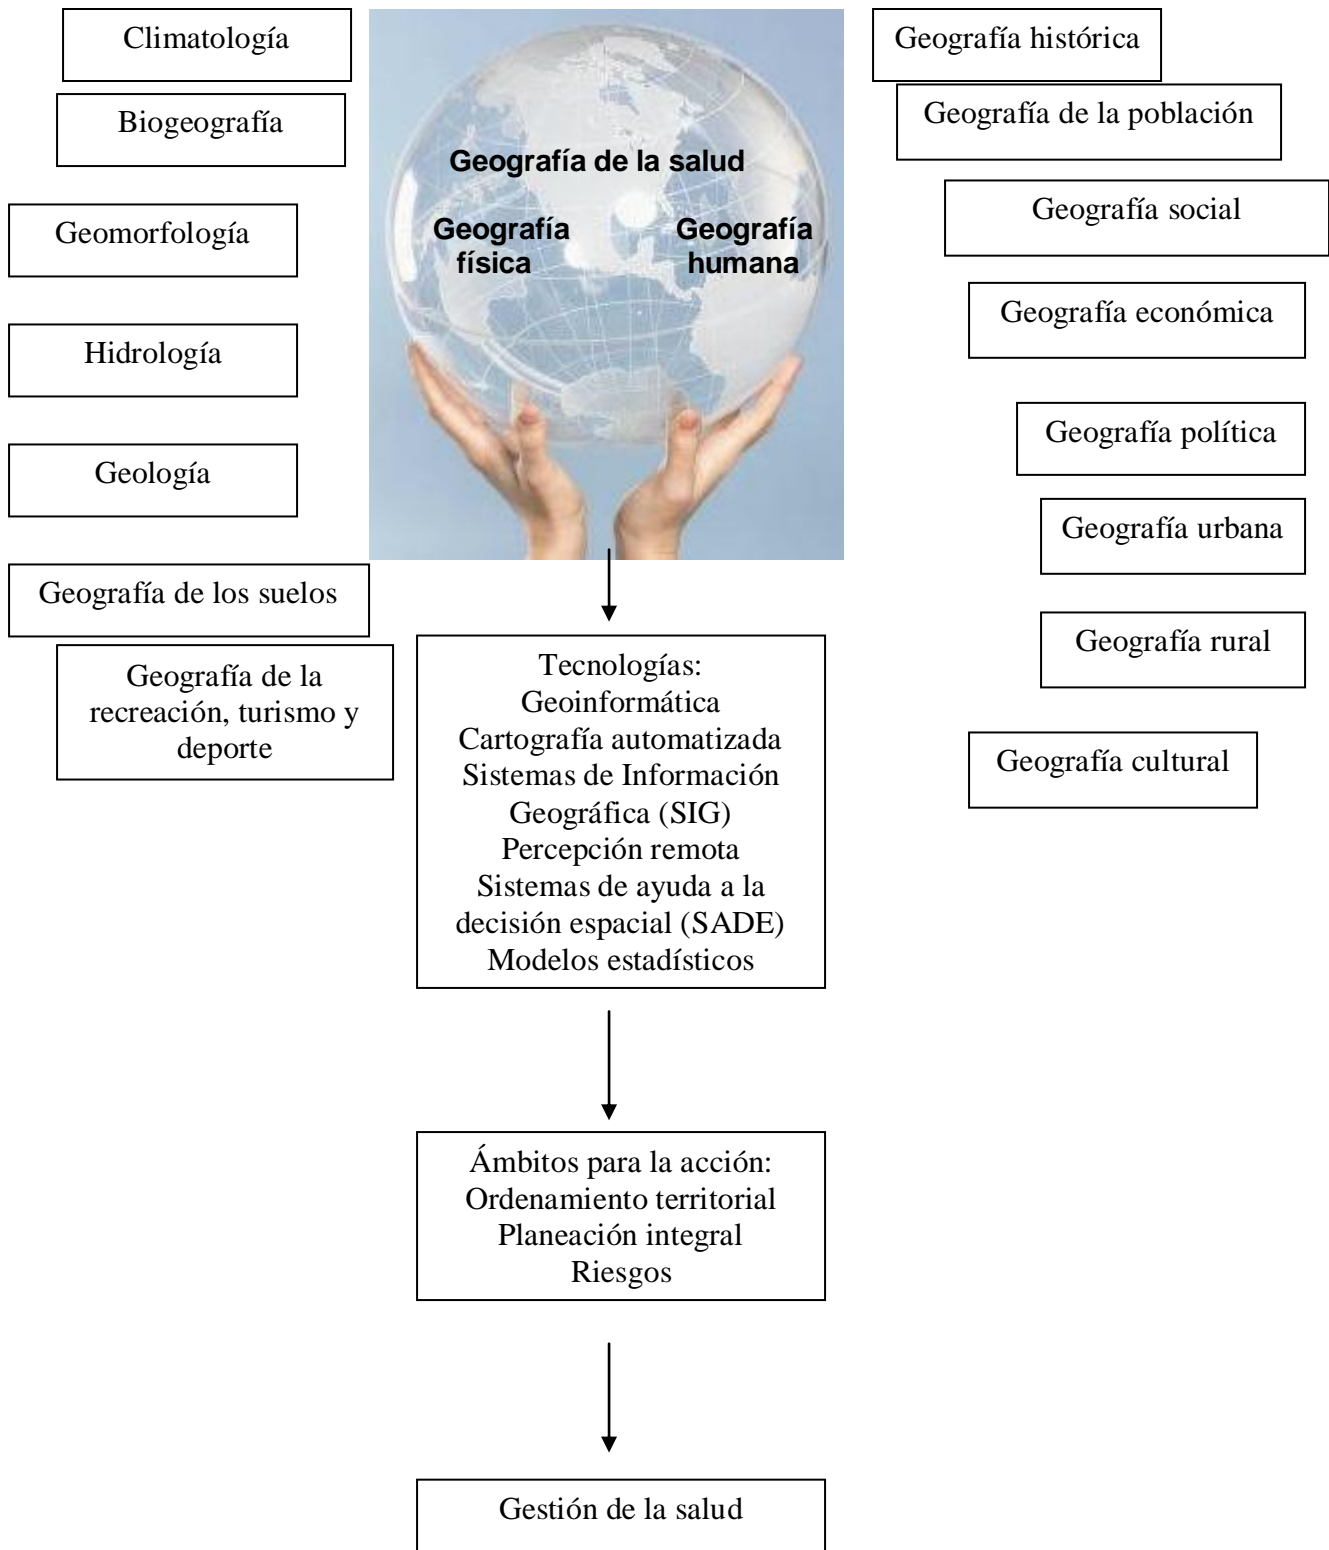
Climatología

Biogeografía

Geomorfología

Hidrología

Geología

Geografía de los suelos

Geografía de la recreación, turismo y deporte

Geografía de la salud

Geografía física

Geografía humana

Geografía histórica

Geografía de la población

Geografía social

Geografía económica

Geografía política

Geografía urbana

Geografía rural

Geografía cultural

Tecnologías:
Geoinformática
Cartografía automatizada
Sistemas de Información Geográfica (SIG)
Percepción remota
Sistemas de ayuda a la decisión espacial (SADE)
Modelos estadísticos

Ámbitos para la acción:
Ordenamiento territorial
Planeación integral
Riesgos

Gestión de la salud